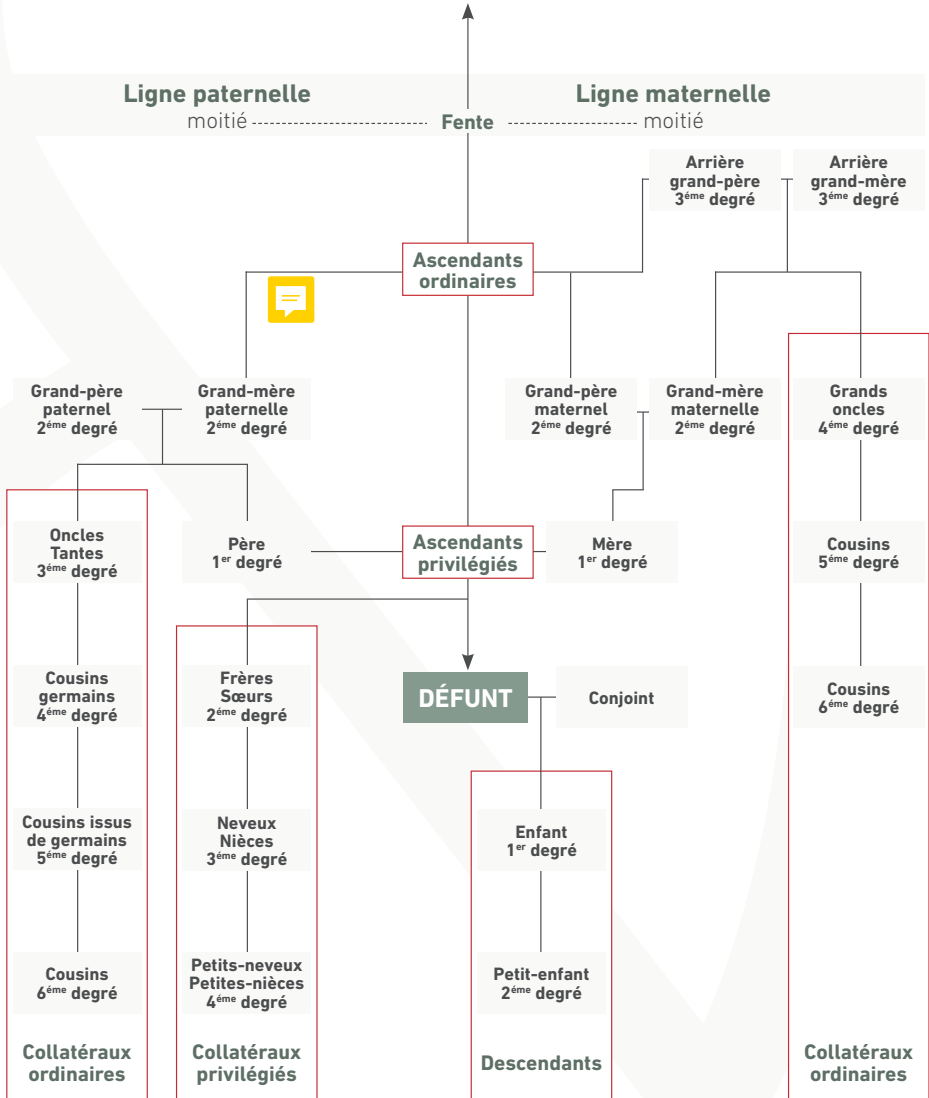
Ligne paternelle
moitié Fente moitié
Ligne maternelle

Arrière grand-père 3$^{éme}$ degré

Arrière grand-mère 3$^{éme}$ degré

Ascendants ordinaires

Grand-père paternel 2$^{éme}$ degré

Grand-mère paternelle 2$^{éme}$ degré

Grand-père maternel 2$^{éme}$ degré

Grand-mère maternelle 2$^{éme}$ degré

Grands oncles 4$^{éme}$ degré

Oncles Tantes 3$^{éme}$ degré

Père 1$^{er}$ degré

Ascendants privilégiés

Mère 1$^{er}$ degré

Cousins 5$^{éme}$ degré

Cousins germains 4$^{éme}$ degré

Frères Sœurs 2$^{éme}$ degré

DÉFUNT

Conjoint

Cousins 6$^{éme}$ degré

Cousins issus de germains 5$^{éme}$ degré

Neveux Nièces 3$^{éme}$ degré

Enfant 1$^{er}$ degré

Cousins 6$^{éme}$ degré

Petits-neveux Petites-nièces 4$^{éme}$ degré

Petit-enfant 2$^{éme}$ degré

Collatéraux ordinaires

Collatéraux privilégiés

Descendants

Collatéraux ordinaires